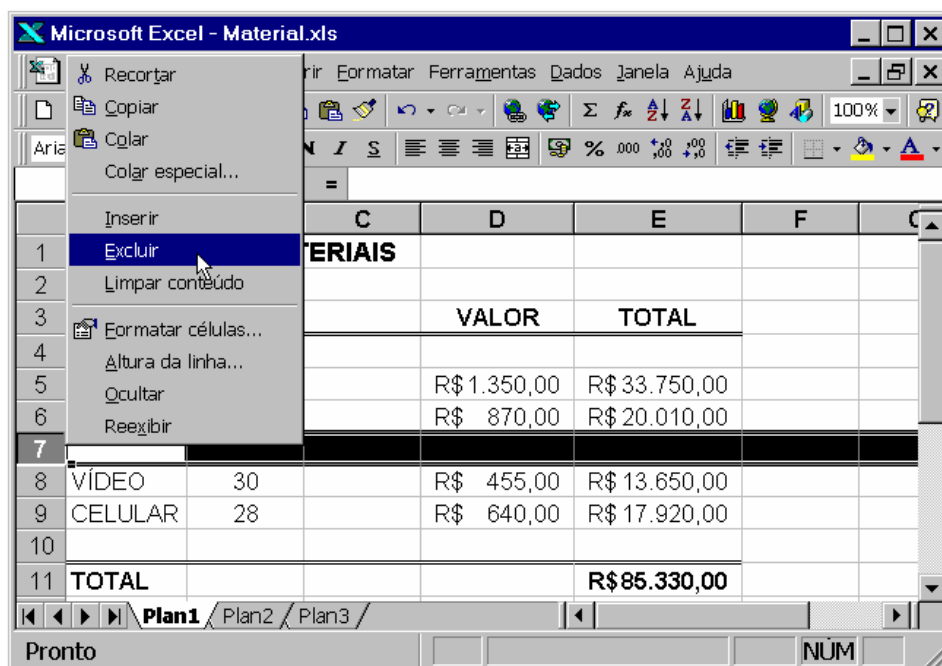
Microsoft Excel - Material.xls

rir Formatar Ferramentas Dados Janela Ajuda

Recortar
Copiar
Colar
Colar especial...
Inserir
Excluir
Limpar conteúdo
Formatar células...
Altura da linha...
Ocultar
Reexibir

Aria

100%

=

| | C | D | E | F |
|---|---|---|---|---|
| 1 | TERIAIS | | | |
| 2 | | | | |
| 3 | | VALOR | TOTAL | |
| 4 | | | | |
| 5 | | R$ 1.350,00 | R$ 33.750,00 | |
| 6 | | R$ 870,00 | R$ 20.010,00 | |
| 7 | | | | |
| 8 | VÍDEO 30 | R$ 455,00 | R$ 13.650,00 | |
| 9 | CELULAR 28 | R$ 640,00 | R$ 17.920,00 | |
| 10 | | | | |
| 11 | TOTAL | | R$ 85.330,00 | |

Plan1 Plan2 Plan3

Pronto NÚM